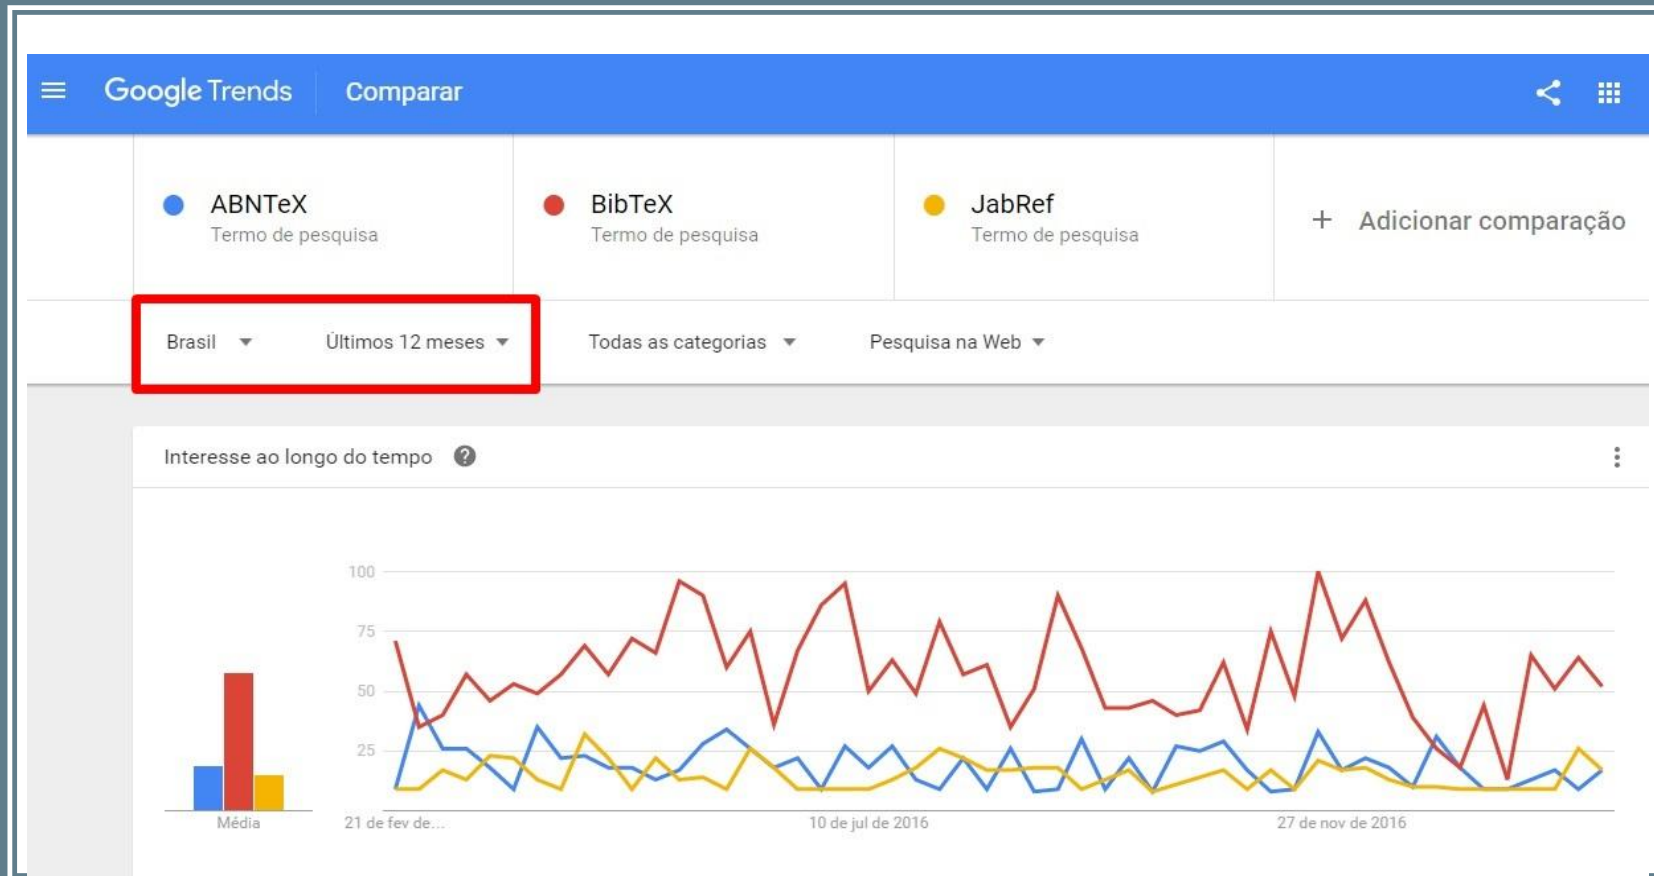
Google Trends Comparar

ABNTeX
Termo de pesquisa

BibTeX
Termo de pesquisa

JabRef
Termo de pesquisa

+ Adicionar comparação

Brasil ▾ Últimos 12 meses ▾ Todas as categorias ▾ Pesquisa na Web ▾

Interesse ao longo do tempo

100
75
50
25

Média

21 de fev de...
10 de jul de 2016
27 de nov de 2016